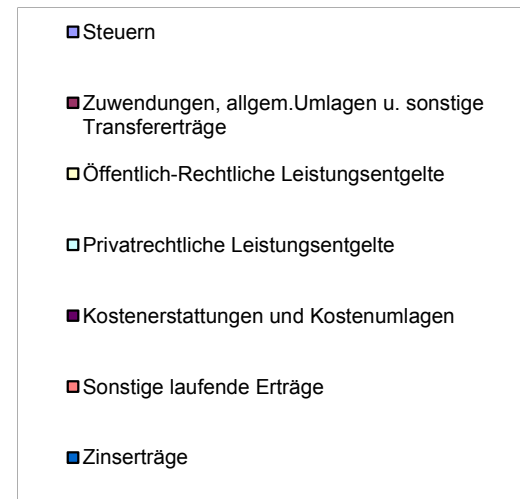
Steuern

Zuwendungen, allgem.Umlagen u. sonstige Transfererträge

Öffentlich-Rechtliche Leistungsentgelte

Privatrechtliche Leistungsentgelte

Kostenerstattungen und Kostenumlagen

Sonstige laufende Erträge

Zinserträge